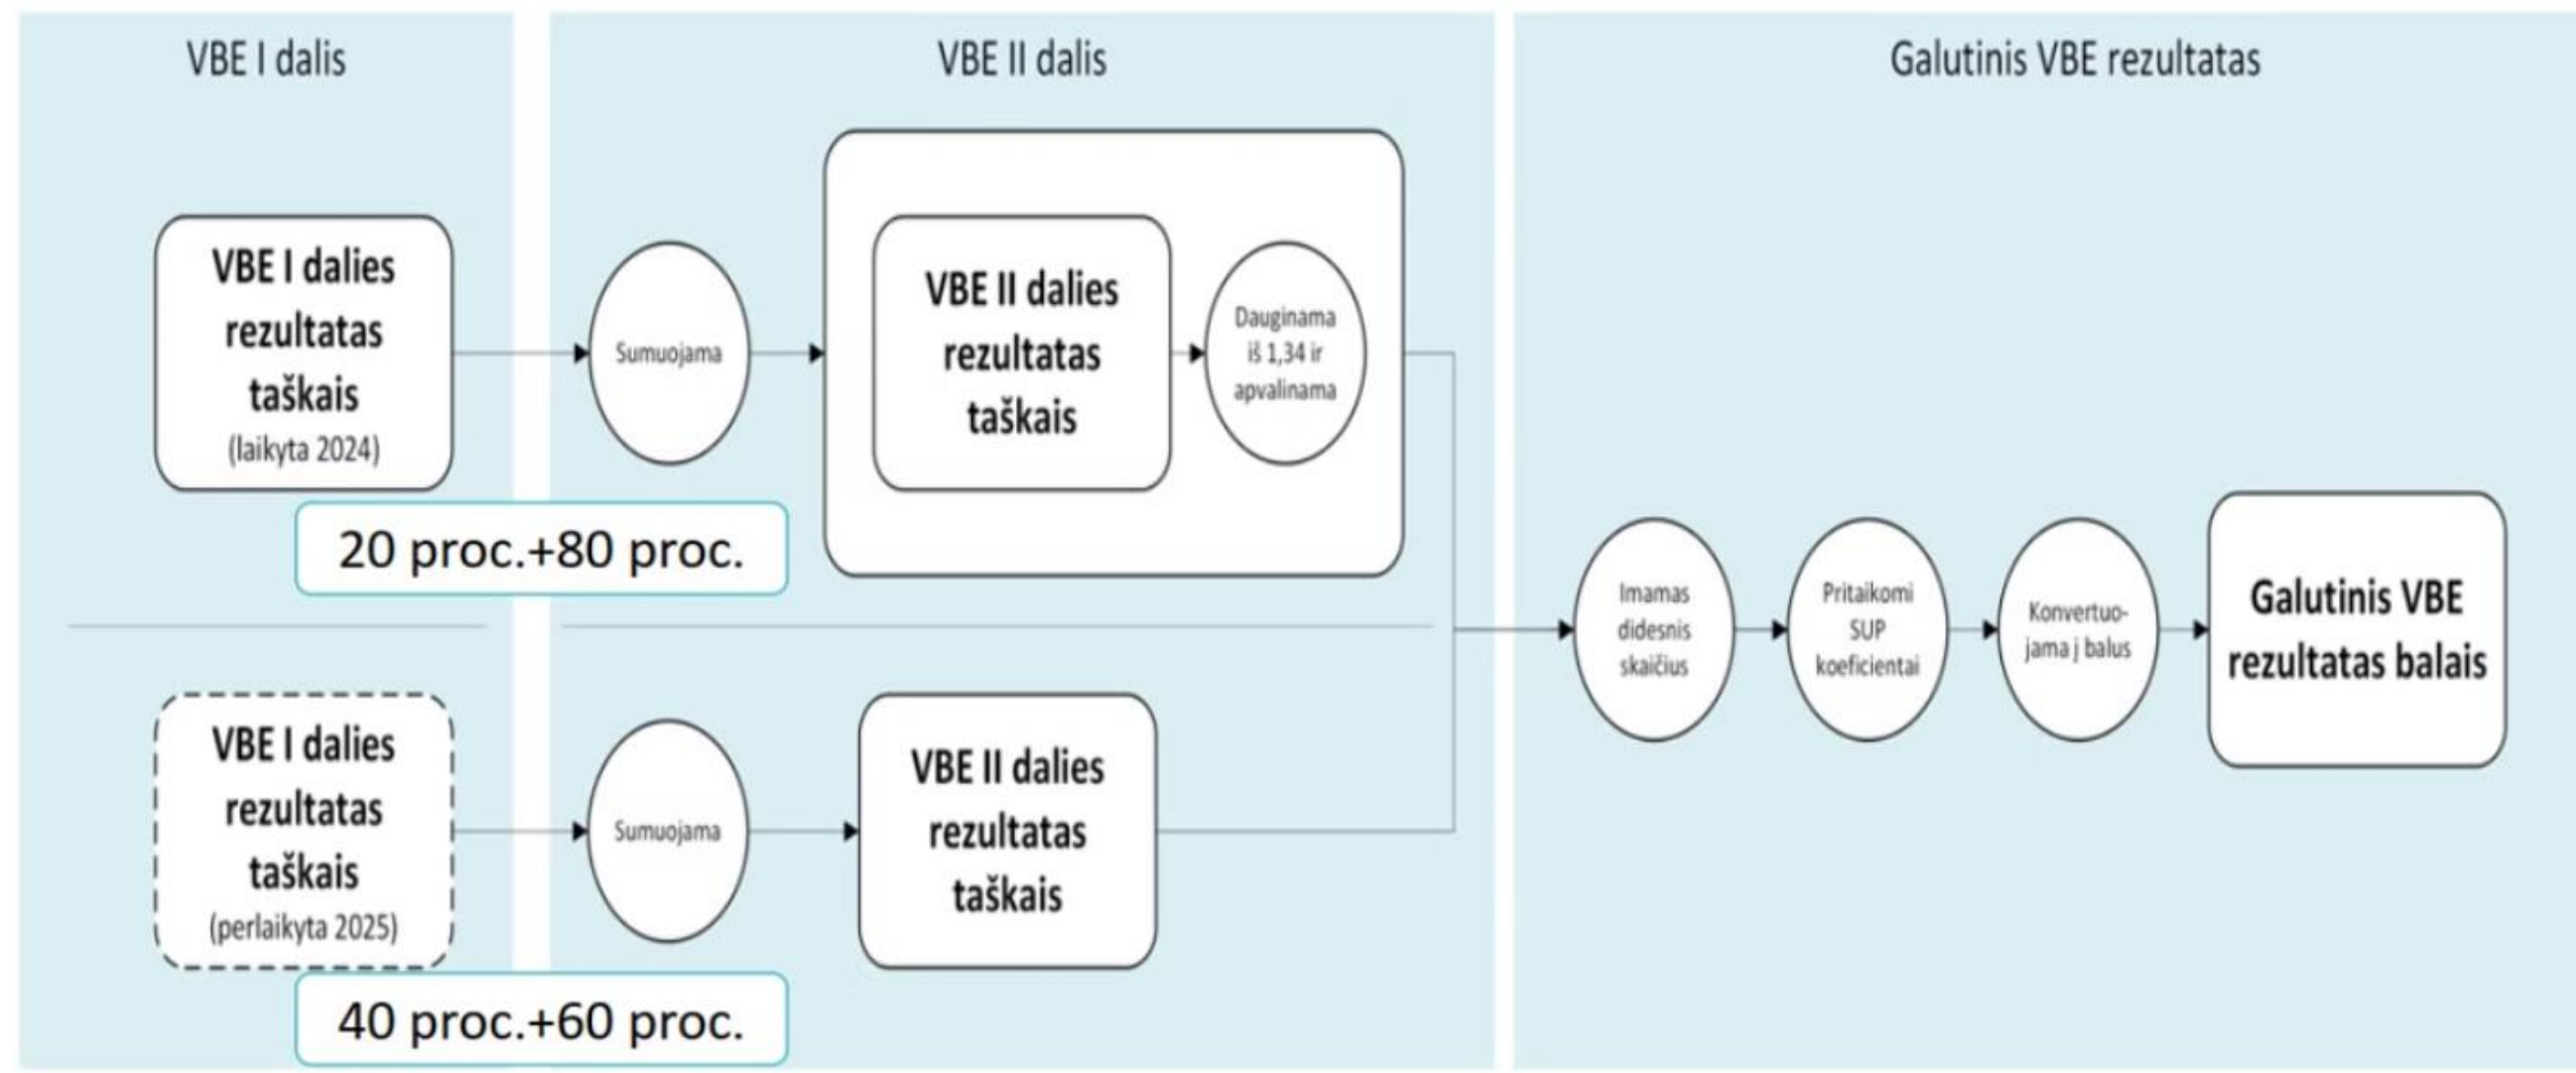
VBE I dalis

VBE II dalis

Galutinis VBE rezultatas

VBE I dalies rezultatas taškais (laikyta 2024)

Sumuojama

VBE II dalies rezultatas taškais

Dauginama iš 1,34 ir apvalinama

20 proc.+80 proc.

VBE I dalies rezultatas taškais (perlaikyta 2025)

Sumuojama

VBE II dalies rezultatas taškais

40 proc.+60 proc.

Imamas didesnis skaičius

Pritaikomi SUP koeficientai

Konvertuojama į balus

Galutinis VBE rezultatas balais